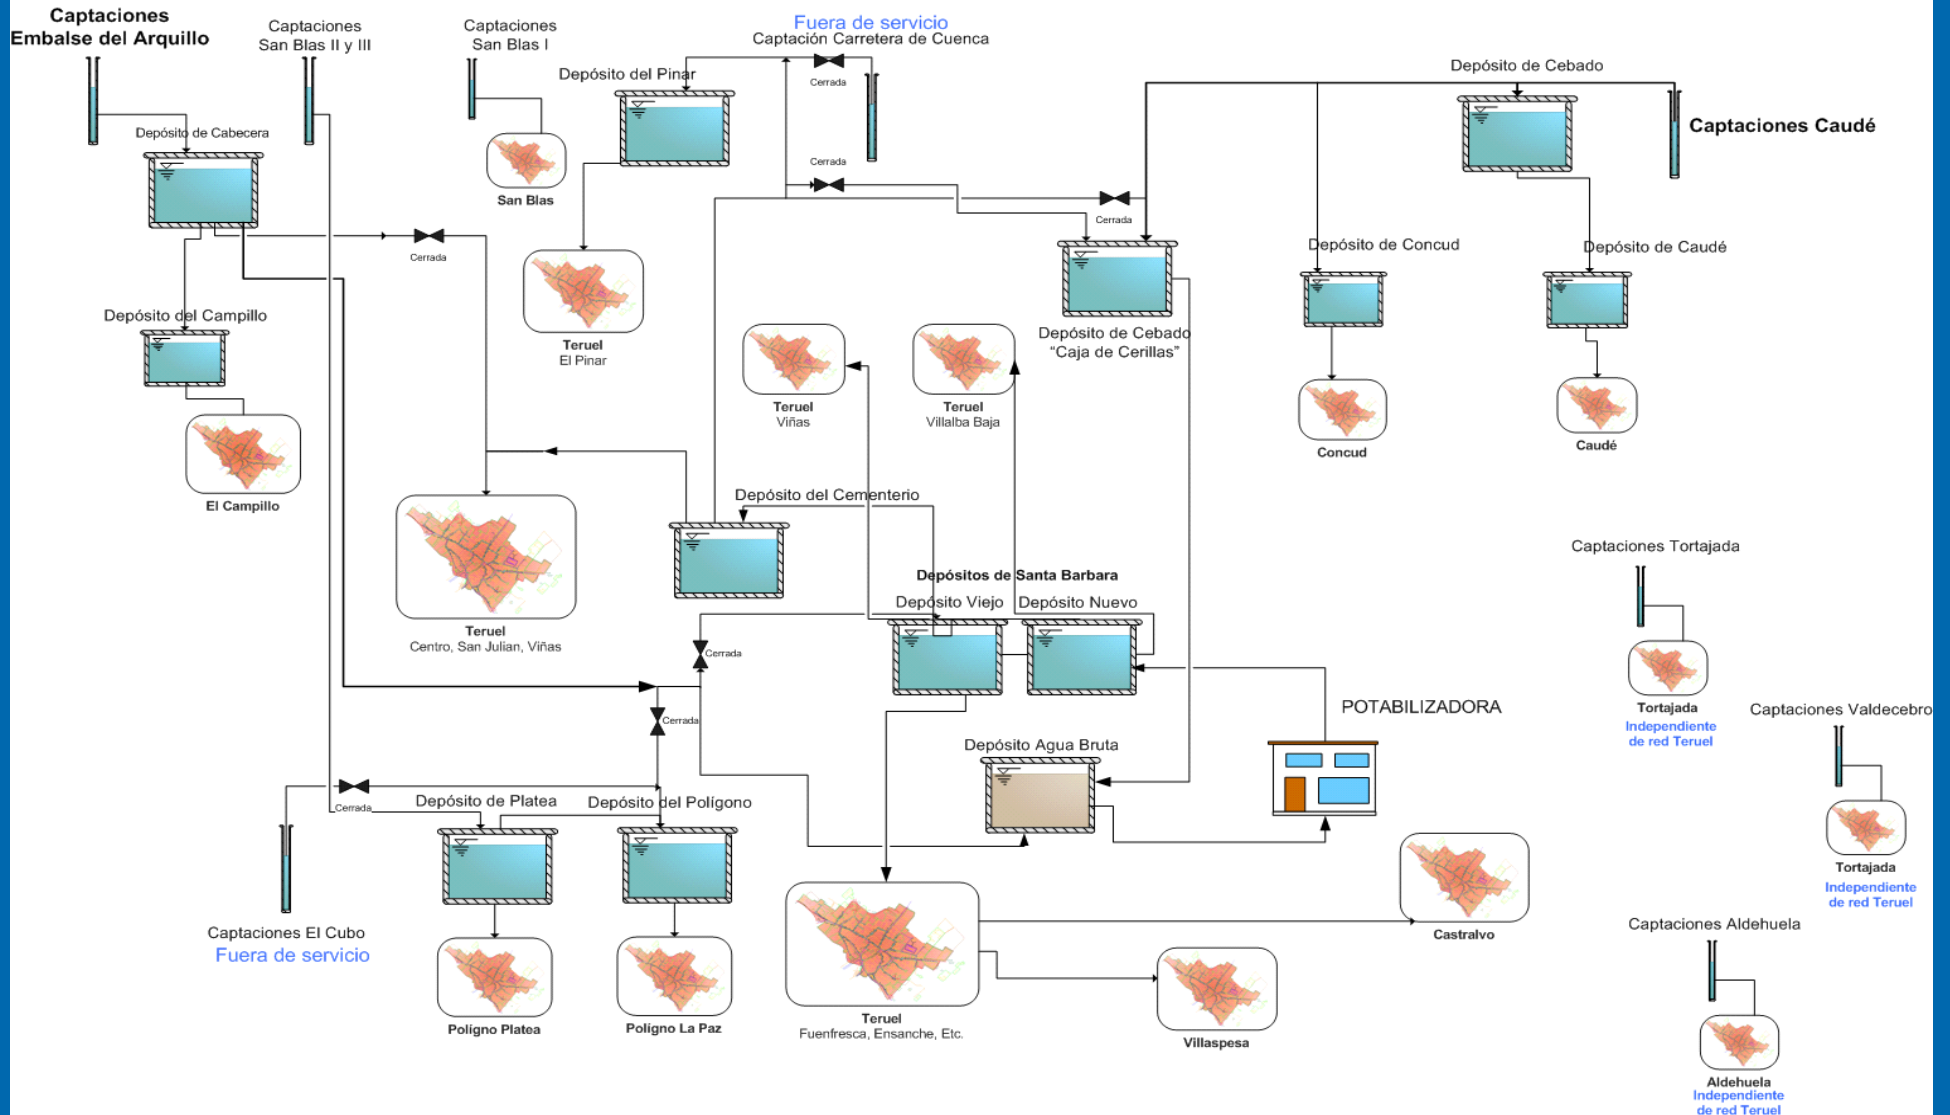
Captaciones Embalse del Arquillo

Captaciones San Blas II y III

Captaciones San Blas I

Fuera de servicio
Captación Carretera de Cuenca

Depósito del Pinar

Cerrada

Cerrada

Depósito de Cebado

Captaciones Caudé

Depósito de Cabecera

San Blas

Cerrada

Cerrada

Depósito de Concud

Depósito de Caudé

Teruel
El Pinar

Depósito del Campillo

Depósito de Cebado
"Caja de Cerillas"

Teruel
Viñas

Teruel
Villalba Baja

Concud

Caudé

El Campillo

Depósito del Cementerio

Captaciones Tortajada

Depósitos de Santa Barbara

Depósito Viejo

Depósito Nuevo

Teruel
Centro, San Julian, Viñas

Cerrada

Tortajada
Independiente de red Teruel

POTABILIZADORA

Cerrada

Captaciones Valdecebro

Depósito Agua Bruta

Cerrada

Depósito de Platea

Depósito del Polígono

Tortajada
Independiente de red Teruel

Castralvo

Captaciones El Cubo
Fuera de servicio

Captaciones Aldehuela

Polígno Platea

Polígno La Paz

Teruel
Fuenfresca, Ensanche, Etc.

Villaspesa

Aldehuela
Independiente de red Teruel